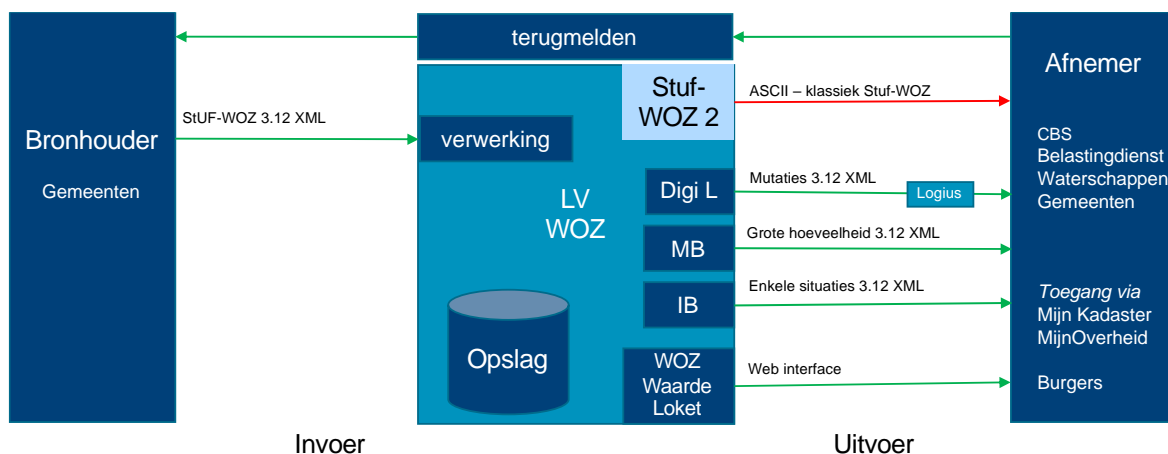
terugmelden

Bronhouder

Gemeenten

StUF-WOZ 3.12 XML

verwerking

Stuf-WOZ 2

LV WOZ

Digi L

MB

IB

Opslag

WOZ Waarde Loket

ASCII – klassiek Stuf-WOZ

Mutaties 3.12 XML

Logius

Grote hoeveelheid 3.12 XML

Enkele situaties 3.12 XML

Web interface

Afnemer

CBS
Belastingdienst
Waterschappen
Gemeenten

*Toegang via*
Mijn Kadaster
MijnOverheid

Burgers

Invoer

Uitvoer